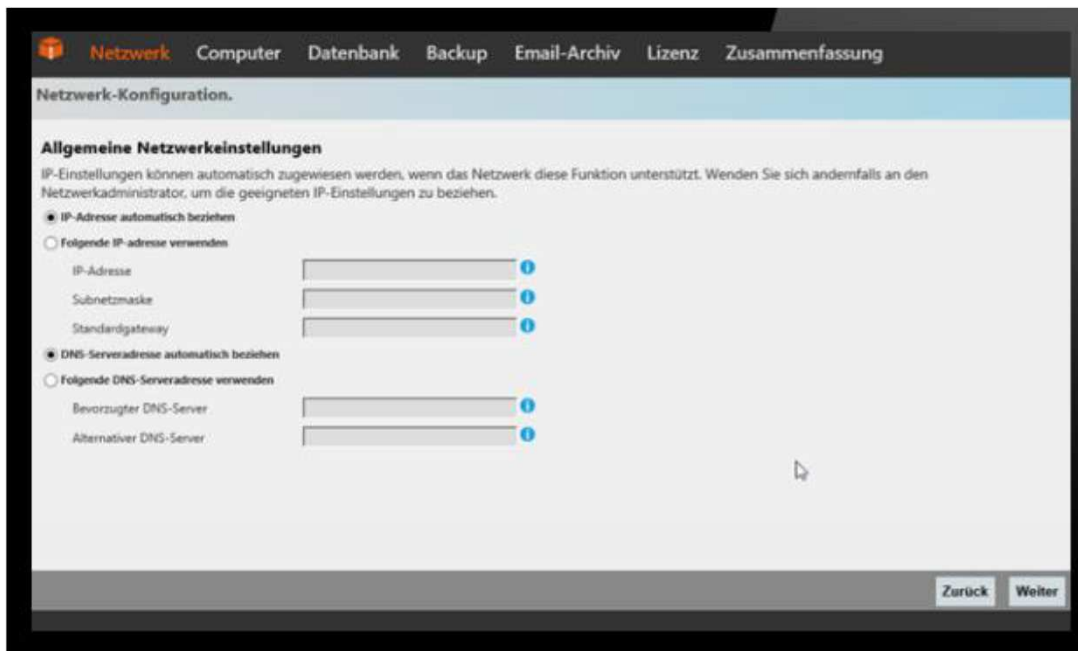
Netzwerk Computer Datenbank Backup Email-Archiv Lizenz Zusammenfassung

Netzwerk-Konfiguration.

Allgemeine Netzwerkeinstellungen

IP-Einstellungen können automatisch zugewiesen werden, wenn das Netzwerk diese Funktion unterstützt. Wenden Sie sich andernfalls an den Netzwerkadministrator, um die geeigneten IP-Einstellungen zu beziehen.

IP-Adresse automatisch beziehen

Folgende IP-adresse verwenden

IP-Adresse

Subnetzmaske

Standardgateway

DNS-Serveradresse automatisch beziehen

Folgende DNS-Serveradresse verwenden

Bevorzugter DNS-Server

Alternativer DNS-Server

Zurück Weiter